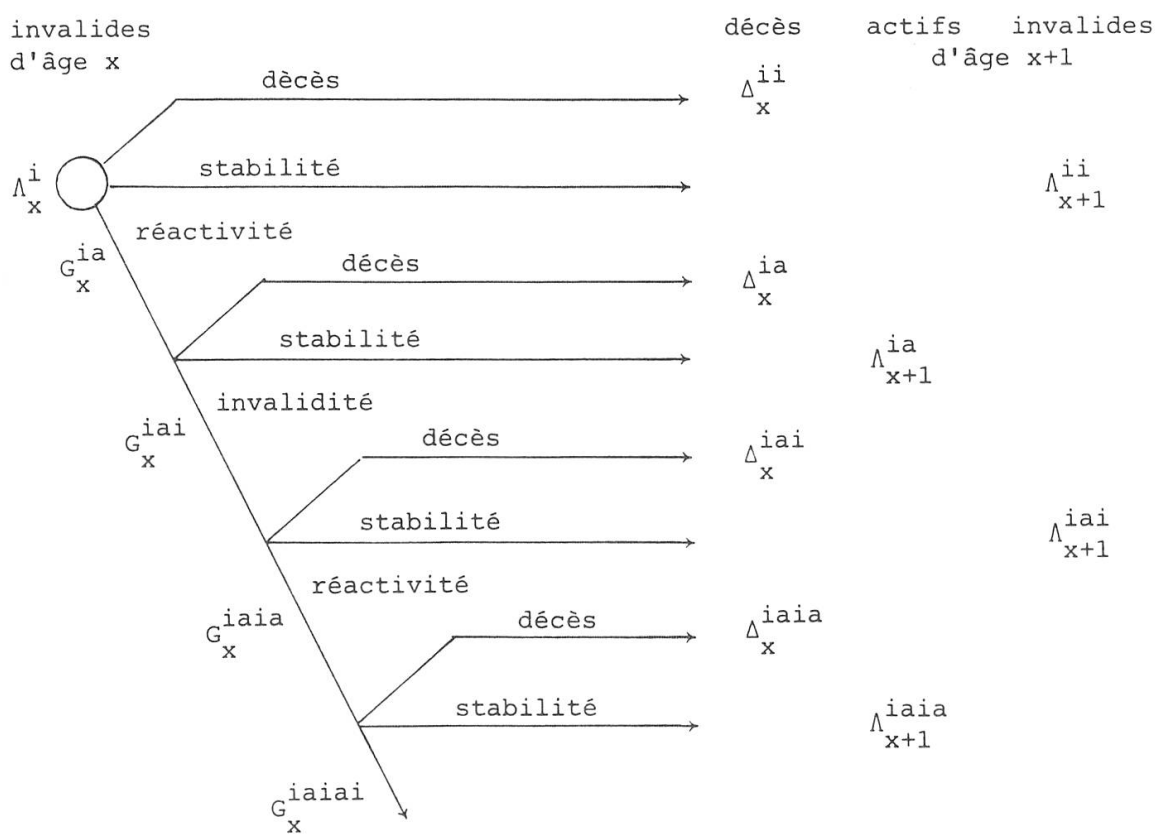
invalides d'âge x

décès actifs invalides d'âge x+1

$\Lambda_x^i$

dècès

$\Delta_x^{ii}$

stabilité

$\Lambda_{x+1}^{ii}$

réactivité

$G_x^{ia}$

décès

$\Delta_x^{ia}$

stabilité

$\Lambda_{x+1}^{ia}$

invalidité

$G_x^{iai}$

décès

$\Delta_x^{iai}$

stabilité

$\Lambda_{x+1}^{iai}$

réactivité

$G_x^{iaia}$

décès

$\Delta_x^{iaia}$

stabilité

$\Lambda_{x+1}^{iaia}$

$G_x^{iaiai}$